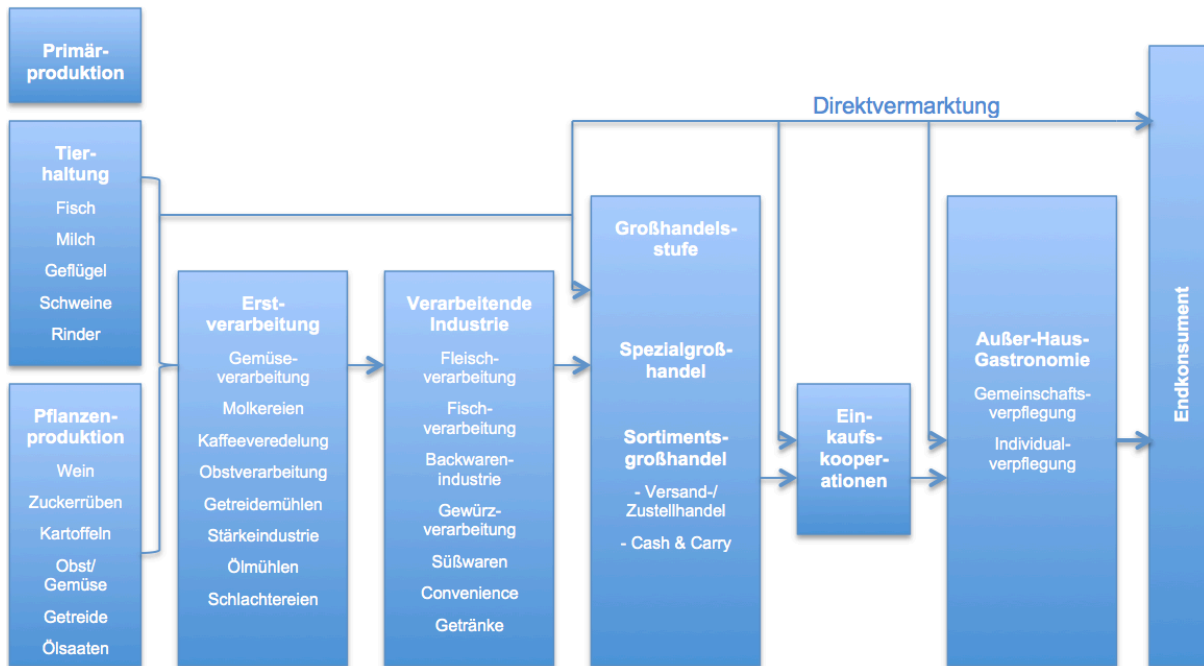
Primärproduktion

Direktvermarktung

Tierhaltung
Fisch
Milch
Geflügel
Schweine
Rinder

Pflanzenproduktion
Wein
Zuckerrüben
Kartoffeln
Obst/ Gemüse
Getreide
Ölsaaten

Erstverarbeitung
Gemüseverarbeitung
Molkereien
Kaffeeveredelung
Obstverarbeitung
Getreidemühlen
Stärkeindustrie
Ölmühlen
Schlachtereien

Verarbeitende Industrie
Fleischverarbeitung
Fischverarbeitung
Backwarenindustrie
Gewürzverarbeitung
Süßwaren
Convenience
Getränke

Großhandelsstufe

Spezialgroßhandel

Sortimentsgroßhandel
- Versand-/ Zustellhandel
- Cash & Carry

Einkaufskooperationen

Außer-Haus-Gastronomie
Gemeinschaftsverpflegung
Individualverpflegung

Endkonsument